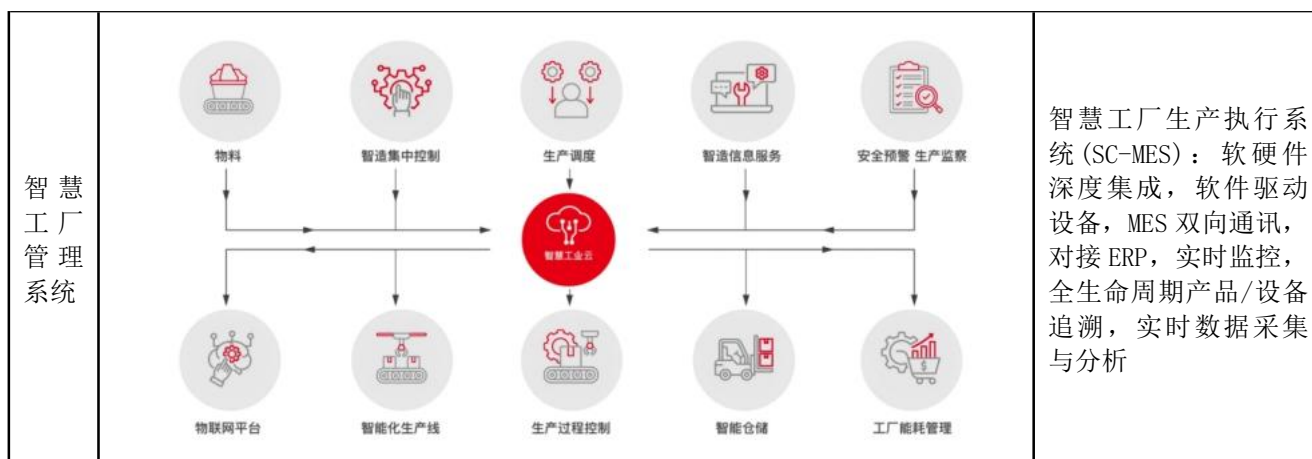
| 智慧工厂管理系统 | 物料 智造集中控制 生产调度 智造信息服务 安全预警 生产监察 智慧工业云 物联网平台 智能化生产线 生产过程控制 智能仓储 工厂能耗管理 | 智慧工厂生产执行系统(SC-MES)：软硬件深度集成，软件驱动设备，MES 双向通讯，对接 ERP，实时监控，全生命周期产品/设备追溯，实时数据采集与分析 |
|---|---|---|